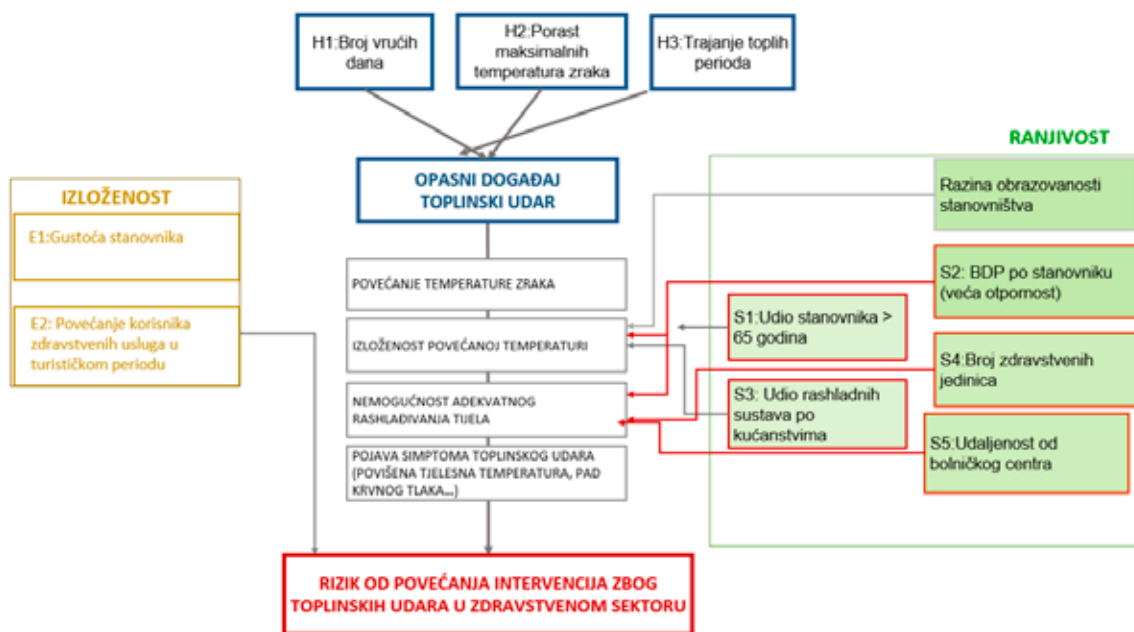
H1:Broj vrućih dana

H2:Porast maksimalnih temperatura zraka

H3:Trajanje toplih perioda

RANJIVOST

IZLOŽENOST

OPASNI DOGAĐAJ TOPLINSKI UDAR

Razina obrazovanosti stanovništva

E1:Gustoća stanovnika

POVEĆANJE TEMPERATURE ZRAKA

S2: BDP po stanovniku (veća otpornost)

E2: Povećanje korisnika zdravstvenih usluga u turističkom periodu

IZLOŽENOST POVEĆANOJ TEMPERATURI

S1:Udio stanovnika > 65 godina

S4:Broj zdravstvenih jedinica

NEMOGUĆNOST ADEKVATNOG RASHLAĐIVANJA TIJELA

S3: Udio rashladnih sustava po kućanstvima

S5:Udaljenost od bolničkog centra

POJAVA SIMPTOMA TOPLINSKOG UDARA (POVIŠENA TJELESNA TEMPERATURA, PAD KRVNOG TLAKA...)

RIZIK OD POVEĆANJA INTERVENCIJA ZBOG TOPLINSKIH UDARA U ZDRAVSTVENOM SEKTORU